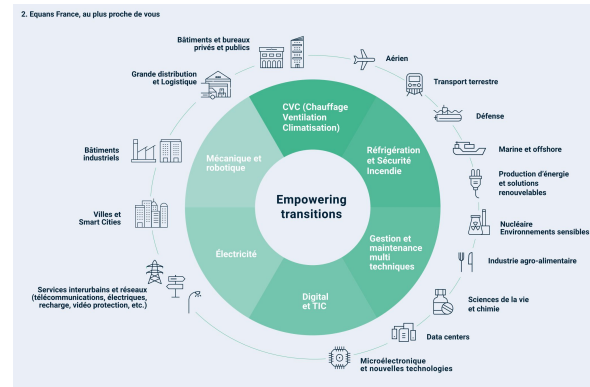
2. Equans France, au plus proche de vous

Empowering transitions

CVC (Chauffage Ventilation Climatisation)

Réfrigération et Sécurité Incendie

Gestion et maintenance multi techniques

Digital et TIC

Électricité

Mécanique et robotique

Bâtiments et bureaux privés et publics

Aérien

Transport terrestre

Défense

Marine et offshore

Production d'énergie et solutions renouvelables

Nucléaire Environnements sensibles

Industrie agro-alimentaire

Sciences de la vie et chimie

Data centers

Microélectronique et nouvelles technologies

Services interurbains et réseaux (télécommunications, électriques, recharge, vidéo protection, etc.)

Villes et Smart Cities

Bâtiments industriels

Grande distribution et Logistique